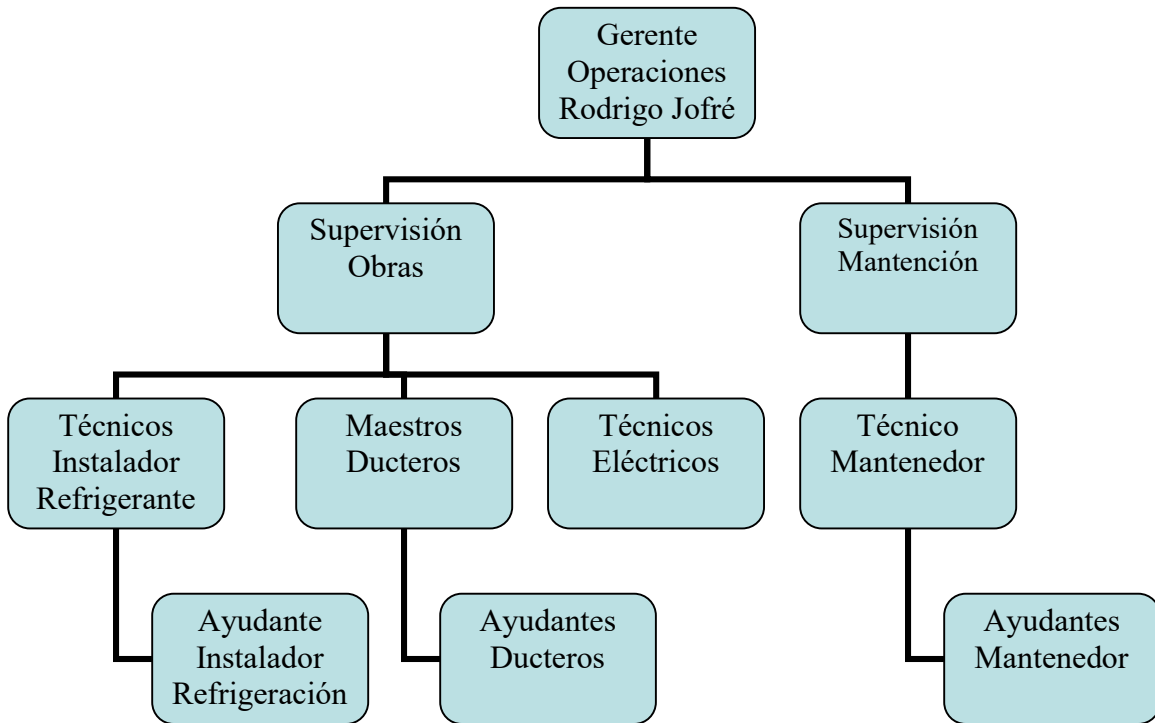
Gerente Operaciones Rodrigo Jofré

Supervisión Obras

Supervisión Mantención

Técnicos Instalador Refrigerante

Maestros Ducteros

Técnicos Eléctricos

Técnico Mantenedor

Ayudante Instalador Refrigeración

Ayudantes Ducteros

Ayudantes Mantenedor